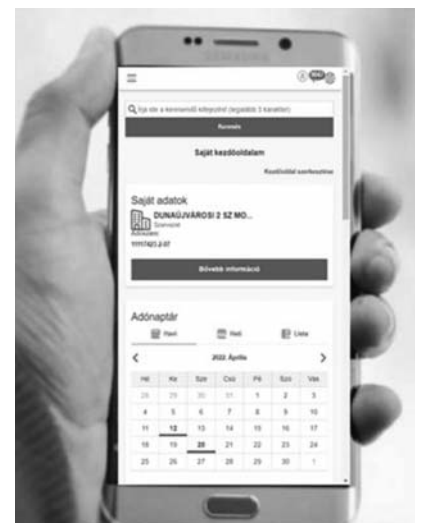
SAMSUNG

Írja ide a keresendő kifejezést (legalább 3 karakter)

Keresés

Saját kezdőoldalam

Kezdőoldal szerkesztése

Saját adatok

DUNAÚJVÁROSI 2 SZ MO...

Szervezet

11117421-2-07

Bővebb információ

Adónaptár

Havi

Heti

Lista

2022. Április

| Hé | Ke | Sze | Csü | Pé | Szo | Vas |
|---|---|---|---|---|---|---|
| 28 | 29 | 30 | 31 | 1 | 2 | 3 |
| 4 | 5 | 6 | 7 | 8 | 9 | 10 |
| 11 | 12 | 13 | 14 | 15 | 16 | 17 |
| 18 | 19 | 20 | 21 | 22 | 23 | 24 |
| 25 | 26 | 27 | 28 | 29 | 30 | 1 |